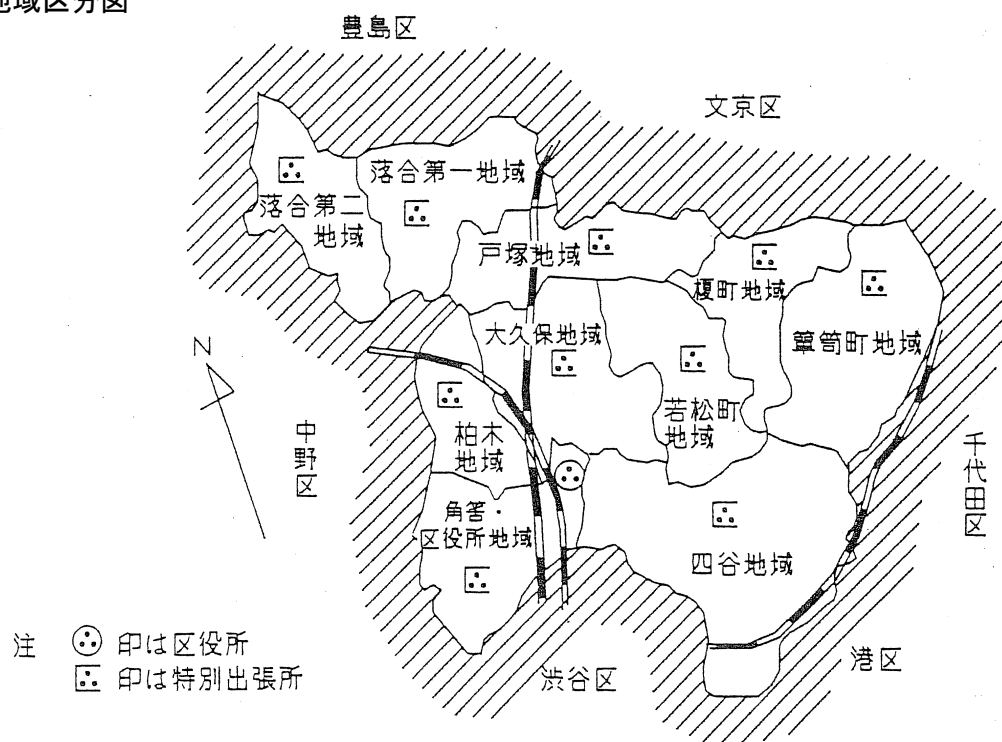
地域区分図

豊島区

文京区

落合第一地域

落合第二地域

戸塚地域

榎町地域

箪笥町地域

大久保地域

若松町地域

N

柏木地域

中野区

千代田区

角筈・区役所地域

四谷地域

注 ⊙ 印は区役所
⊡ 印は特別出張所

渋谷区

港区